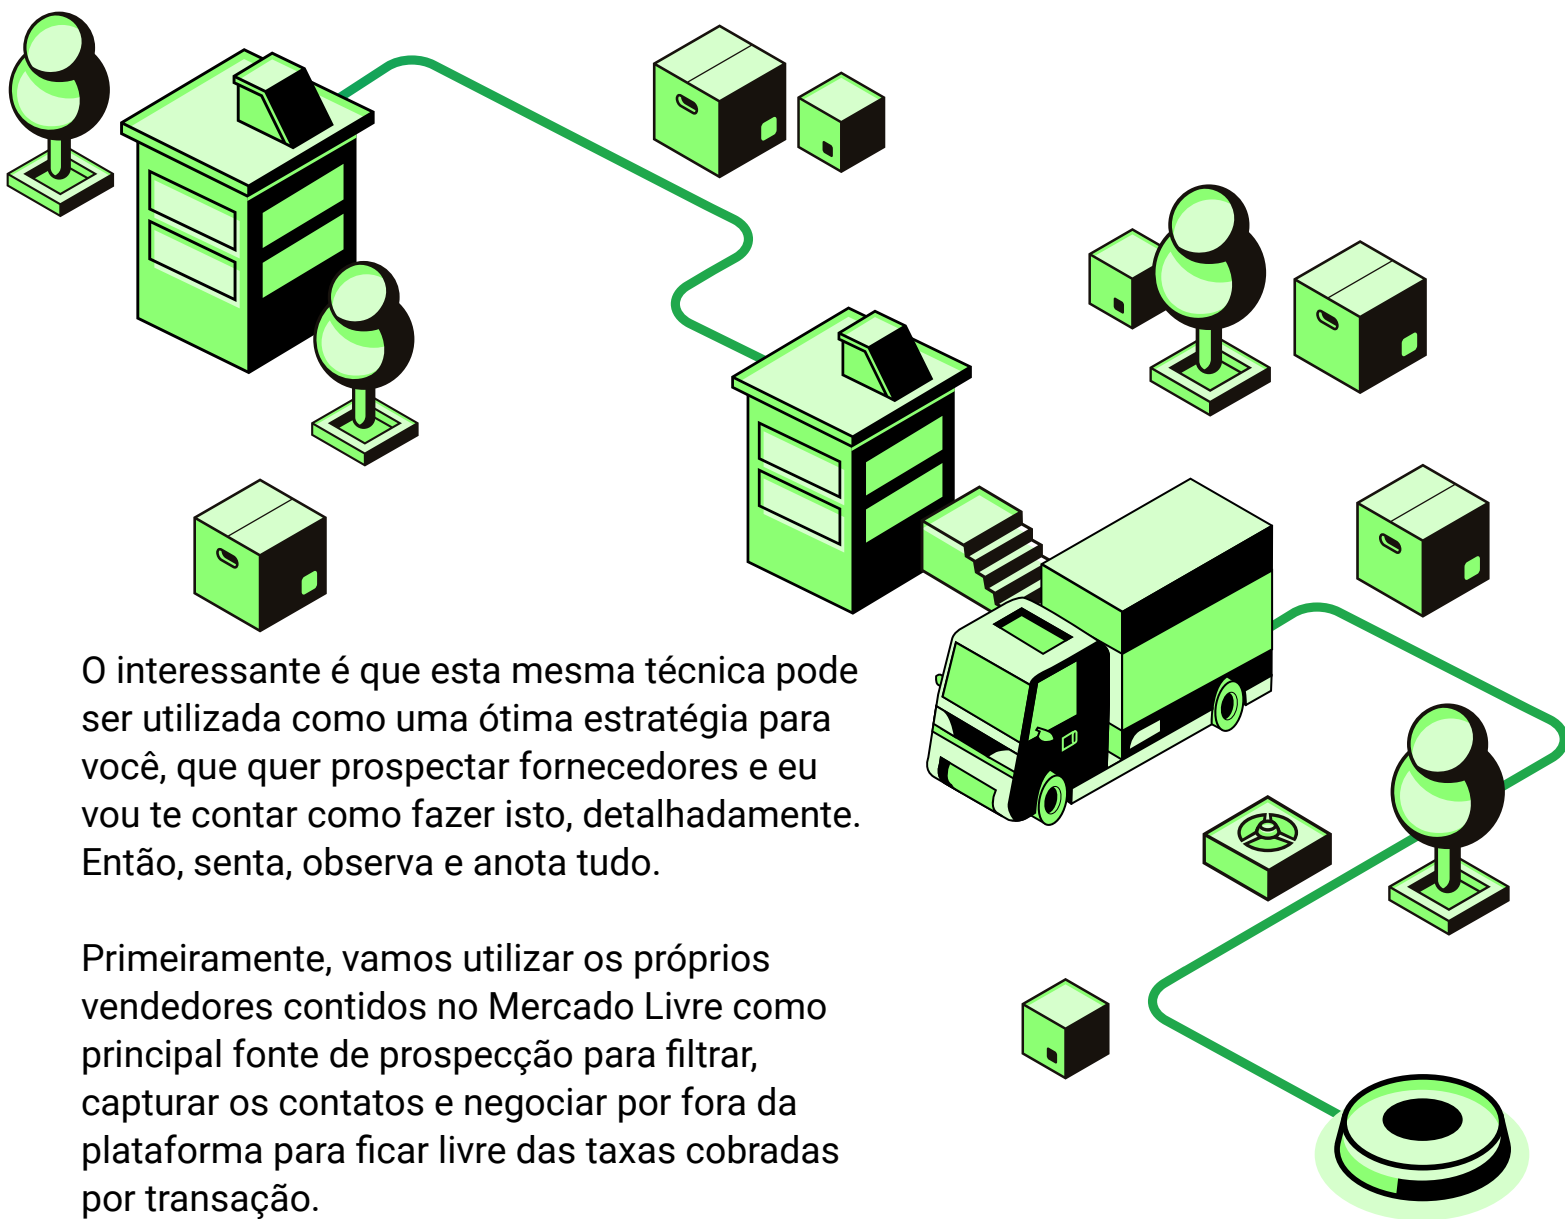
O interessante é que esta mesma técnica pode ser utilizada como uma ótima estratégia para você, que quer prospectar fornecedores e eu vou te contar como fazer isto, detalhadamente. Então, senta, observa e anota tudo.

Primeiramente, vamos utilizar os próprios vendedores contidos no Mercado Livre como principal fonte de prospecção para filtrar, capturar os contatos e negociar por fora da plataforma para ficar livre das taxas cobradas por transação.